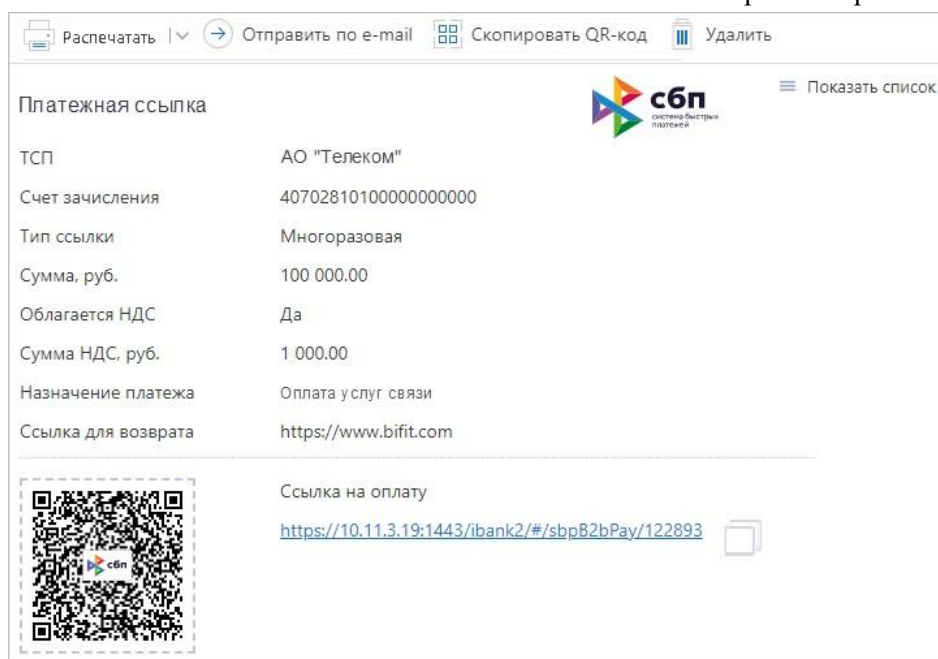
Распечатать | Отправить по e-mail | Скопировать QR-код | Удалить

Платежная ссылка

сбп система быстрых платежей

Показать список

| | |
|---|---|
| ТСП | АО "Телеком" |
| Счет зачисления | 40702810100000000000 |
| Тип ссылки | Многоразовая |
| Сумма, руб. | 100 000.00 |
| Облагается НДС | Да |
| Сумма НДС, руб. | 1 000.00 |
| Назначение платежа | Оплата услуг связи |
| Ссылка для возврата | https://www.bifit.com |

сбп

Ссылка на оплату

https://10.11.3.19:1443/ibank2/#/sbpB2bPay/122893